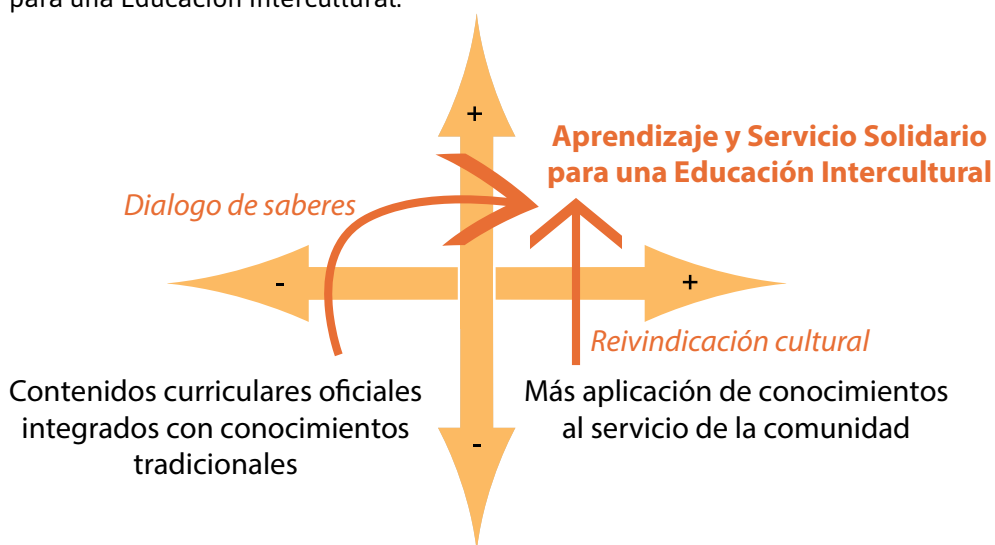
para una Educación Intercultural.

+

Aprendizaje y Servicio Solidario para una Educación Intercultural

Dialogo de saberes

-

+

Reivindicación cultural

Contenidos curriculares oficiales integrados con conocimientos tradicionales

Más aplicación de conocimientos al servicio de la comunidad

-